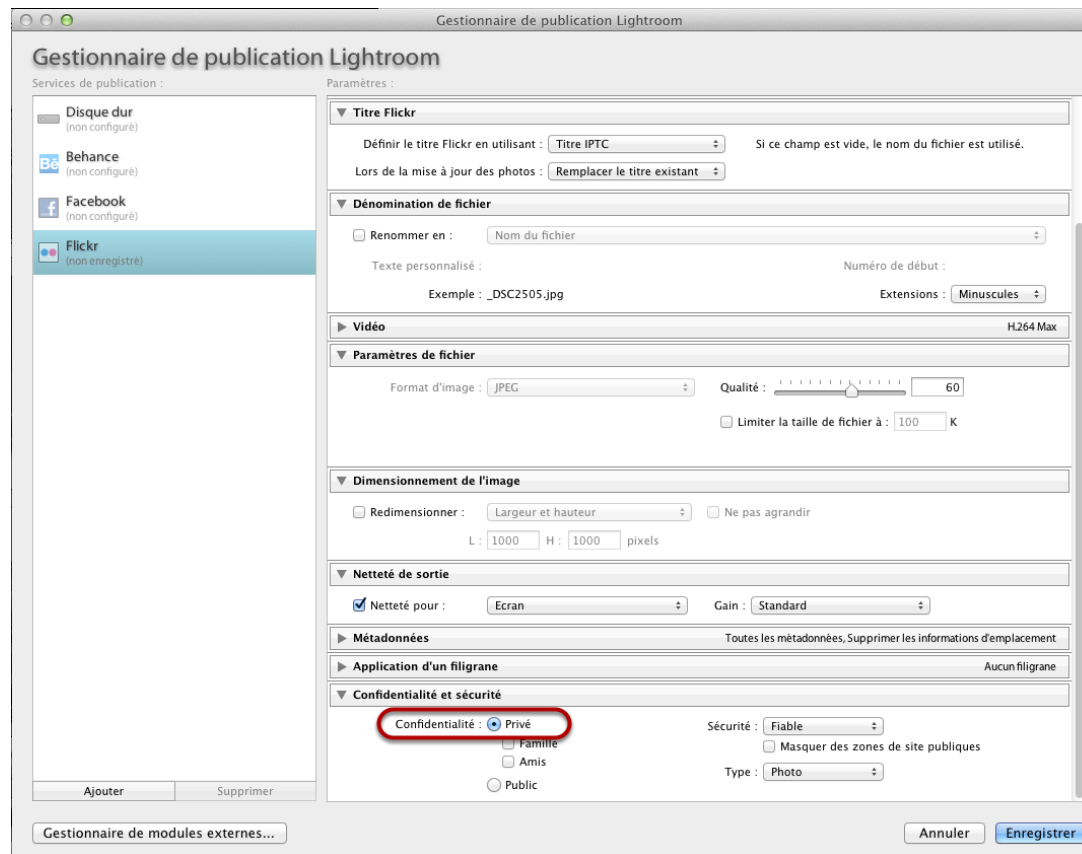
Gestionnaire de publication Lightroom

Gestionnaire de publication Lightroom

Services de publication :

Disque dur
(non configuré)

Behance
(non configuré)

Facebook
(non configuré)

Flickr
(non enregistré)

Ajouter
Supprimer

Paramètres :

▼ Titre Flickr

Définir le titre Flickr en utilisant : Titre IPTC
Si ce champ est vide, le nom du fichier est utilisé.

Lors de la mise à jour des photos : Remplacer le titre existant

▼ Dénomination de fichier

Renommer en : Nom du fichier

Texte personnalisé :
Numéro de début :

Exemple : _DSC2505.jpg
Extensions : Minuscules

▶ Vidéo
H.264 Max

▼ Paramètres de fichier

Format d'image : JPEG
Qualité : 60

Limiter la taille de fichier à : 100 K

▼ Dimensionnement de l'image

Redimensionner : Largeur et hauteur
Ne pas agrandir

L : 1000 H : 1000 pixels

▼ Netteté de sortie

Netteté pour : Ecran
Gain : Standard

▶ Métadonnées
Toutes les métadonnées, Supprimer les informations d'emplacement

▶ Application d'un filigrane
Aucun filigrane

▼ Confidentialité et sécurité

Confidentialité : Privé
Famille
Amis
Public

Sécurité : Fiable
Masquer des zones de site publiques

Type : Photo

Gestionnaire de modules externes...

Annuler
Enregistrer